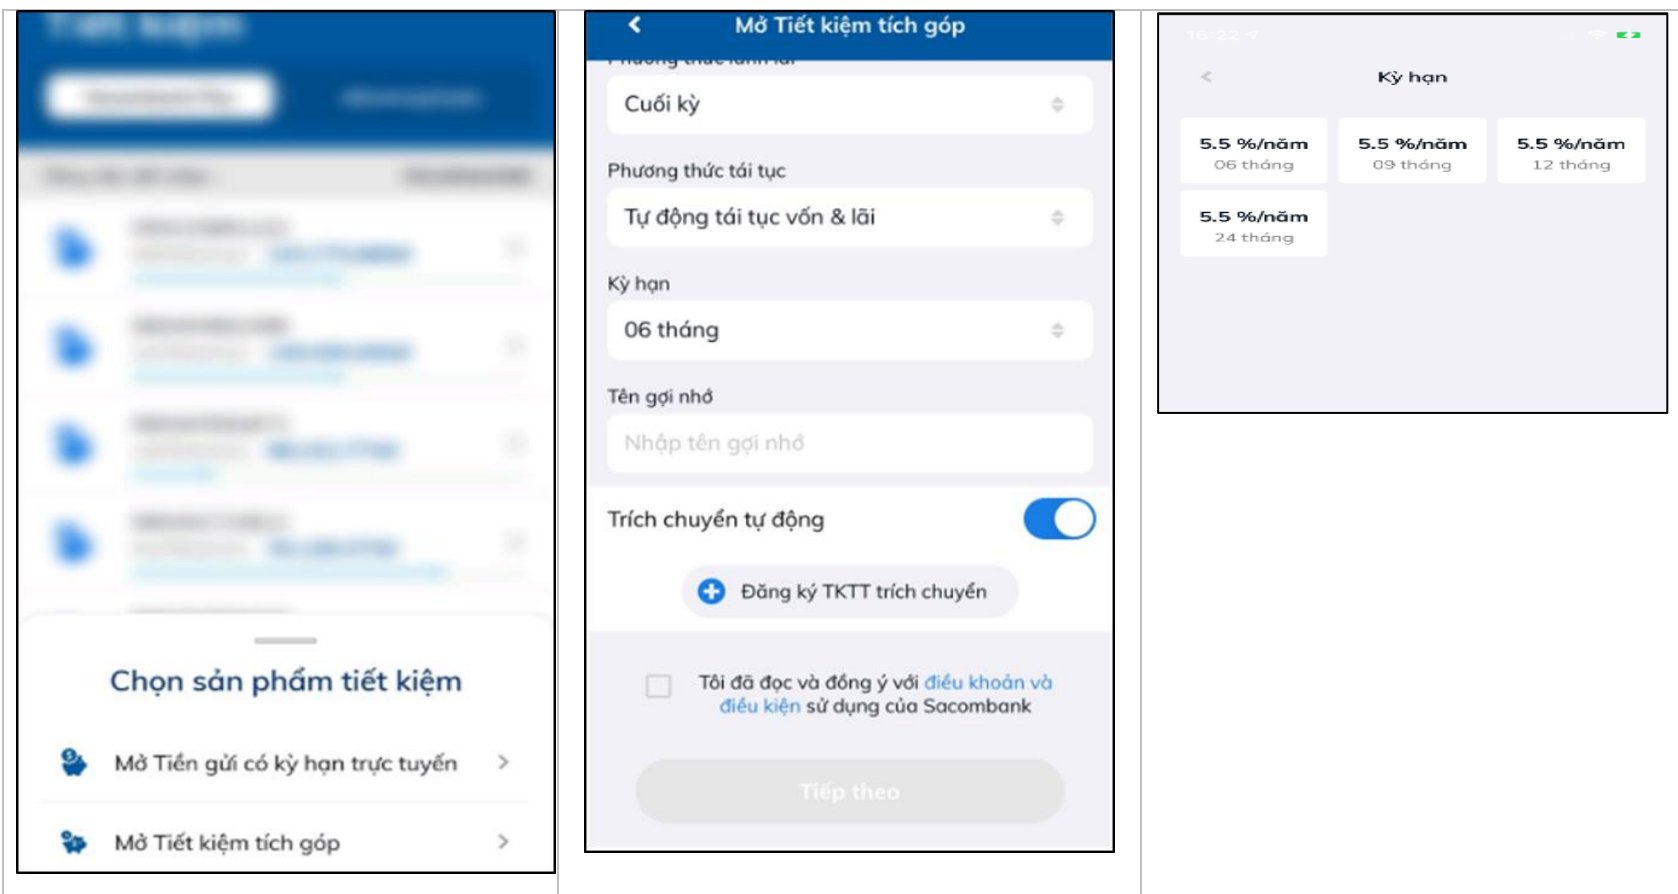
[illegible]

Chọn sản phẩm tiết kiệm

Mở Tiền gửi có kỳ hạn trực tuyến

Mở Tiết kiệm tích góp

Mở Tiết kiệm tích góp

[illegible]

Cuối kỳ

Phương thức tái tục

Tự động tái tục vốn & lãi

Kỳ hạn

06 tháng

Tên gợi nhớ

Nhập tên gợi nhớ

Trích chuyển tự động

Đăng ký TKTT trích chuyển

Tôi đã đọc và đồng ý với điều khoản và điều kiện sử dụng của Sacombank

Tiếp theo

Kỳ hạn

| 5.5 %/năm 06 tháng | 5.5 %/năm 09 tháng | 5.5 %/năm 12 tháng |
|---|---|---|
| 5.5 %/năm 24 tháng | | |